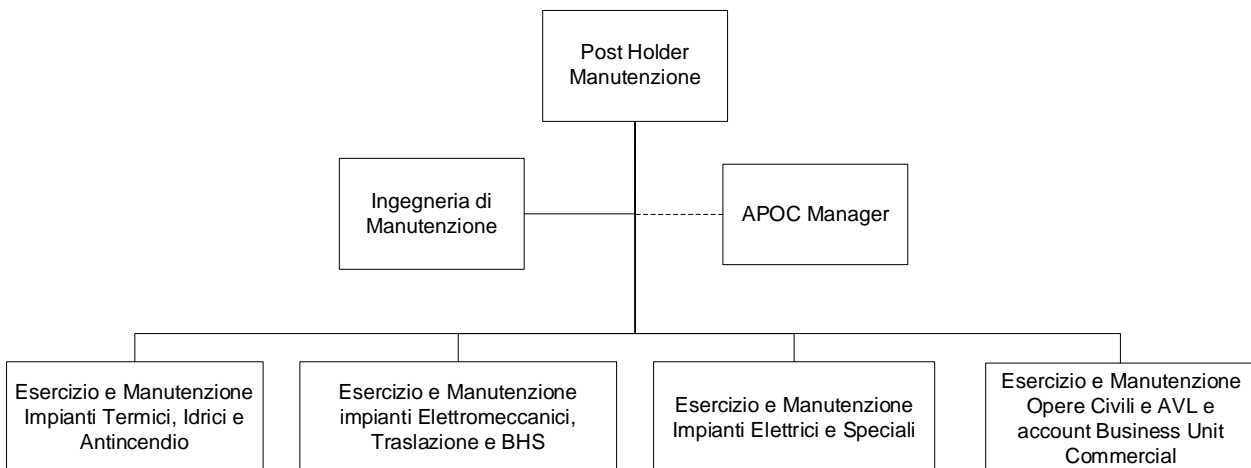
Post Holder Manutenzione

Ingegneria di Manutenzione

APOC Manager

Esercizio e Manutenzione Impianti Termici, Idrici e Antincendio

Esercizio e Manutenzione impianti Elettromeccanici, Traslazione e BHS

Esercizio e Manutenzione Impianti Elettrici e Speciali

Esercizio e Manutenzione Opere Civili e AVL e account Business Unit Commercial